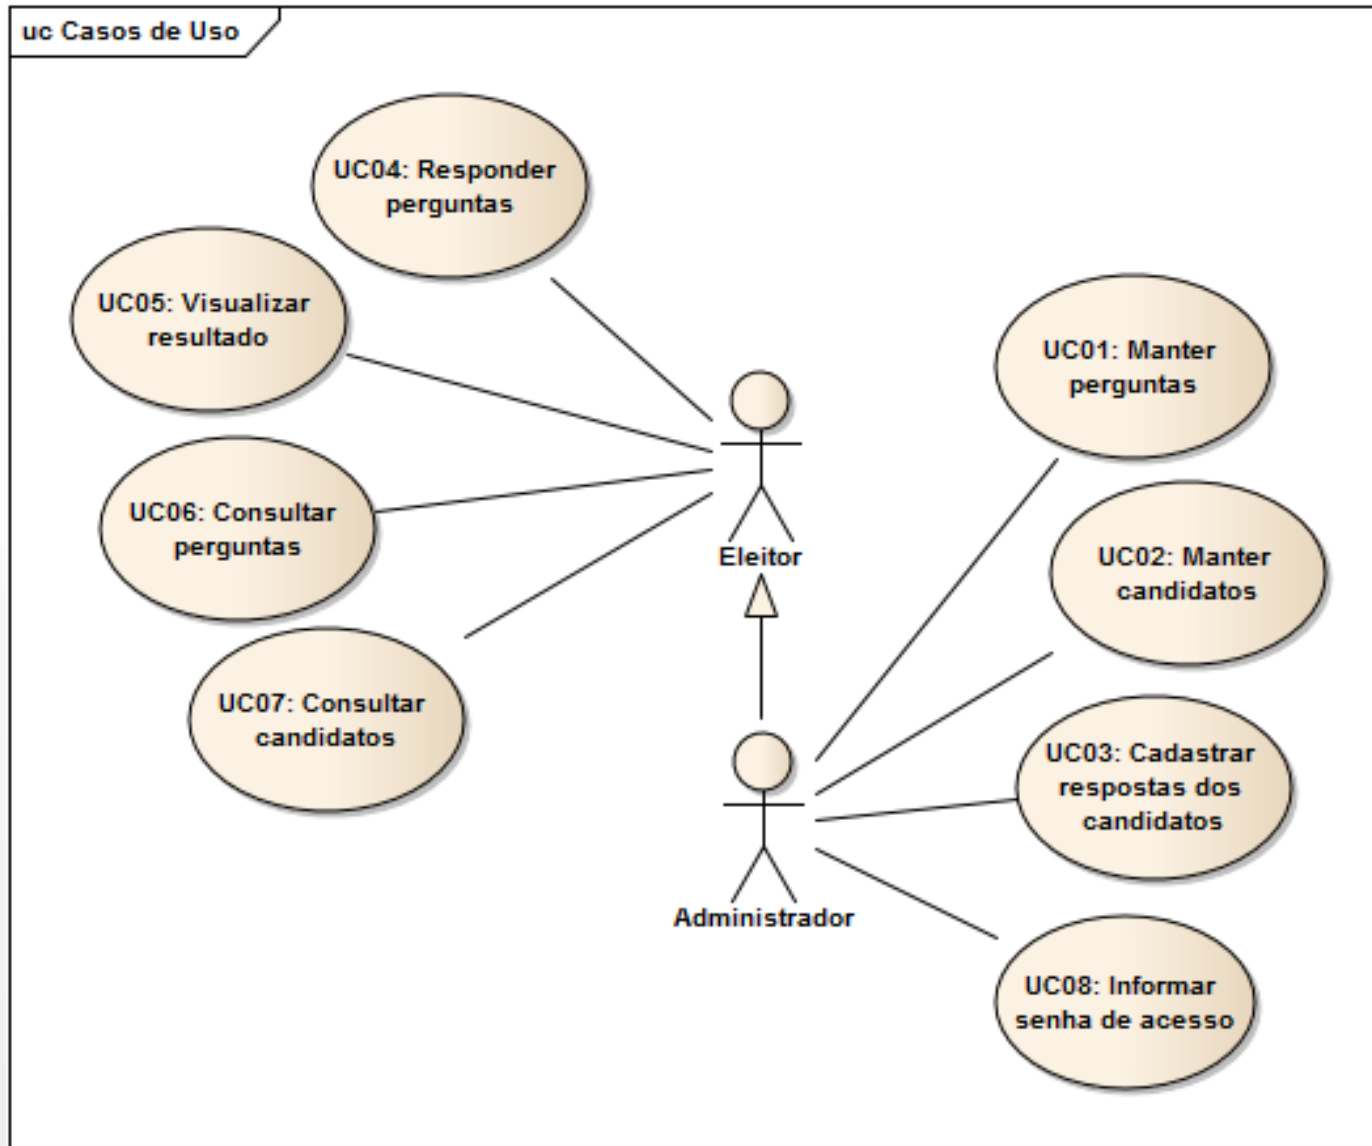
uc Casos de Uso

UC04: Responder perguntas

UC05: Visualizar resultado

UC06: Consultar perguntas

UC07: Consultar candidatos

Eleitor

Administrador

UC01: Manter perguntas

UC02: Manter candidatos

UC03: Cadastrar respostas dos candidatos

UC08: Informar senha de acesso